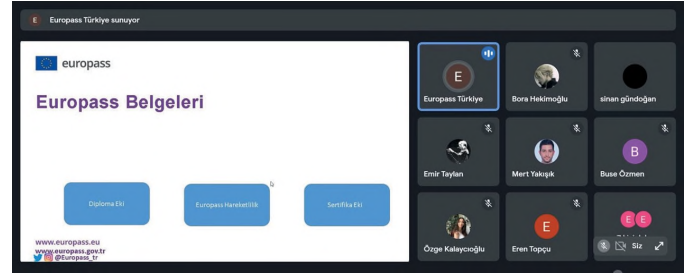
E Europass Türkiye sunuyor

europass

Europass Belgeleri

Diploma Eki

Europass Hareketlilik

Sertifika Eki

www.europass.eu
www.europass.gov.tr
@Europass_tr

E
Europass Türkiye

Bora Hekimoğlu

sinan gündoğan

Emir Taylan

Mert Yakışık

B
Buse Özmen

Özge Kalaycıoğlu

E
Eren Topçu

E E

Siz